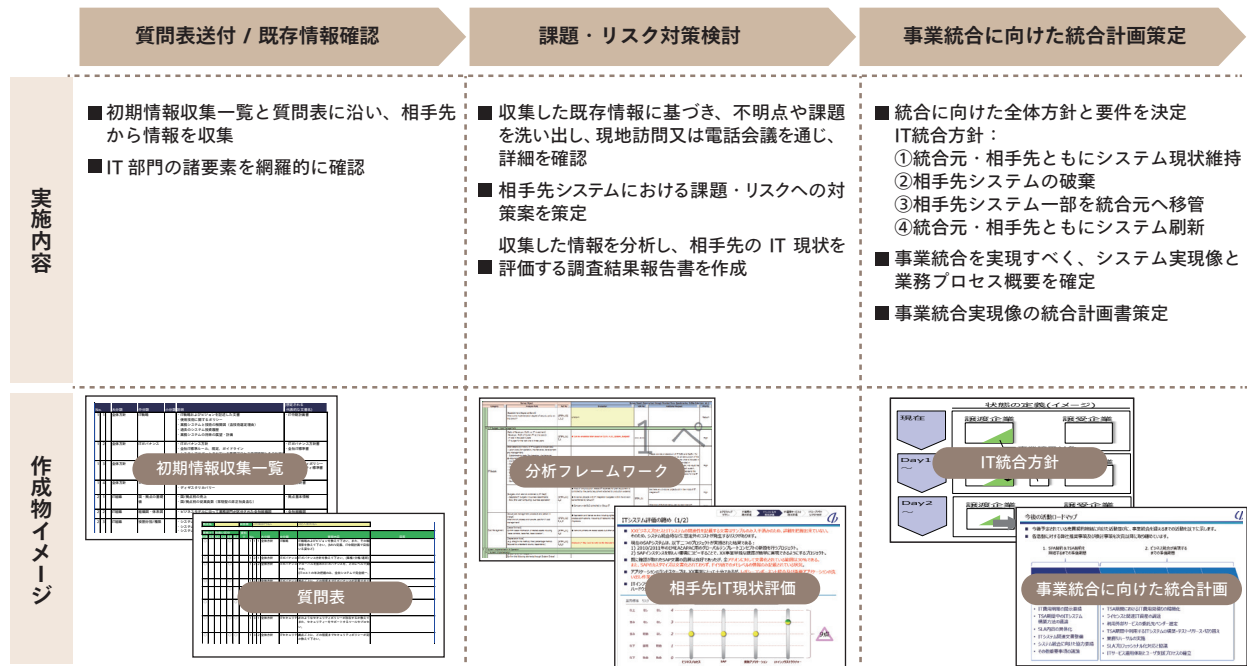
質問表送付 / 既存情報確認

課題・リスク対策検討

事業統合に向けた統合計画策定

実施内容

■ 初期情報収集一覧と質問表に沿い、相手先から情報を収集

■ IT 部門の諸要素を網羅的に確認

■ 収集した既存情報に基づき、不明点や課題を洗い出し、現地訪問又は電話会議を通じ、詳細を確認

■ 相手先システムにおける課題・リスクへの対策案を策定

■ 収集した情報を分析し、相手先の IT 現状を評価する調査結果報告書を作成

■ 統合に向けた全体方針と要件を決定
IT統合方針：
①統合元・相手先ともにシステム現状維持
②相手先システムの破棄
③相手先システム一部を統合元へ移管
④統合元・相手先ともにシステム刷新

■ 事業統合を実現すべく、システム実現像と業務プロセス概要を確定

■ 事業統合実現像の統合計画書策定

作成物イメージ

初期情報収集一覧

質問表

分析フレームワーク

相手先IT現状評価

ITシステム評価の総括（1/2）

状態の定義（イメージ）

現在

Day1

Day2

譲渡企業

譲受企業

IT統合方針

今後の活動ロードマップ

事業統合に向けた統合計画